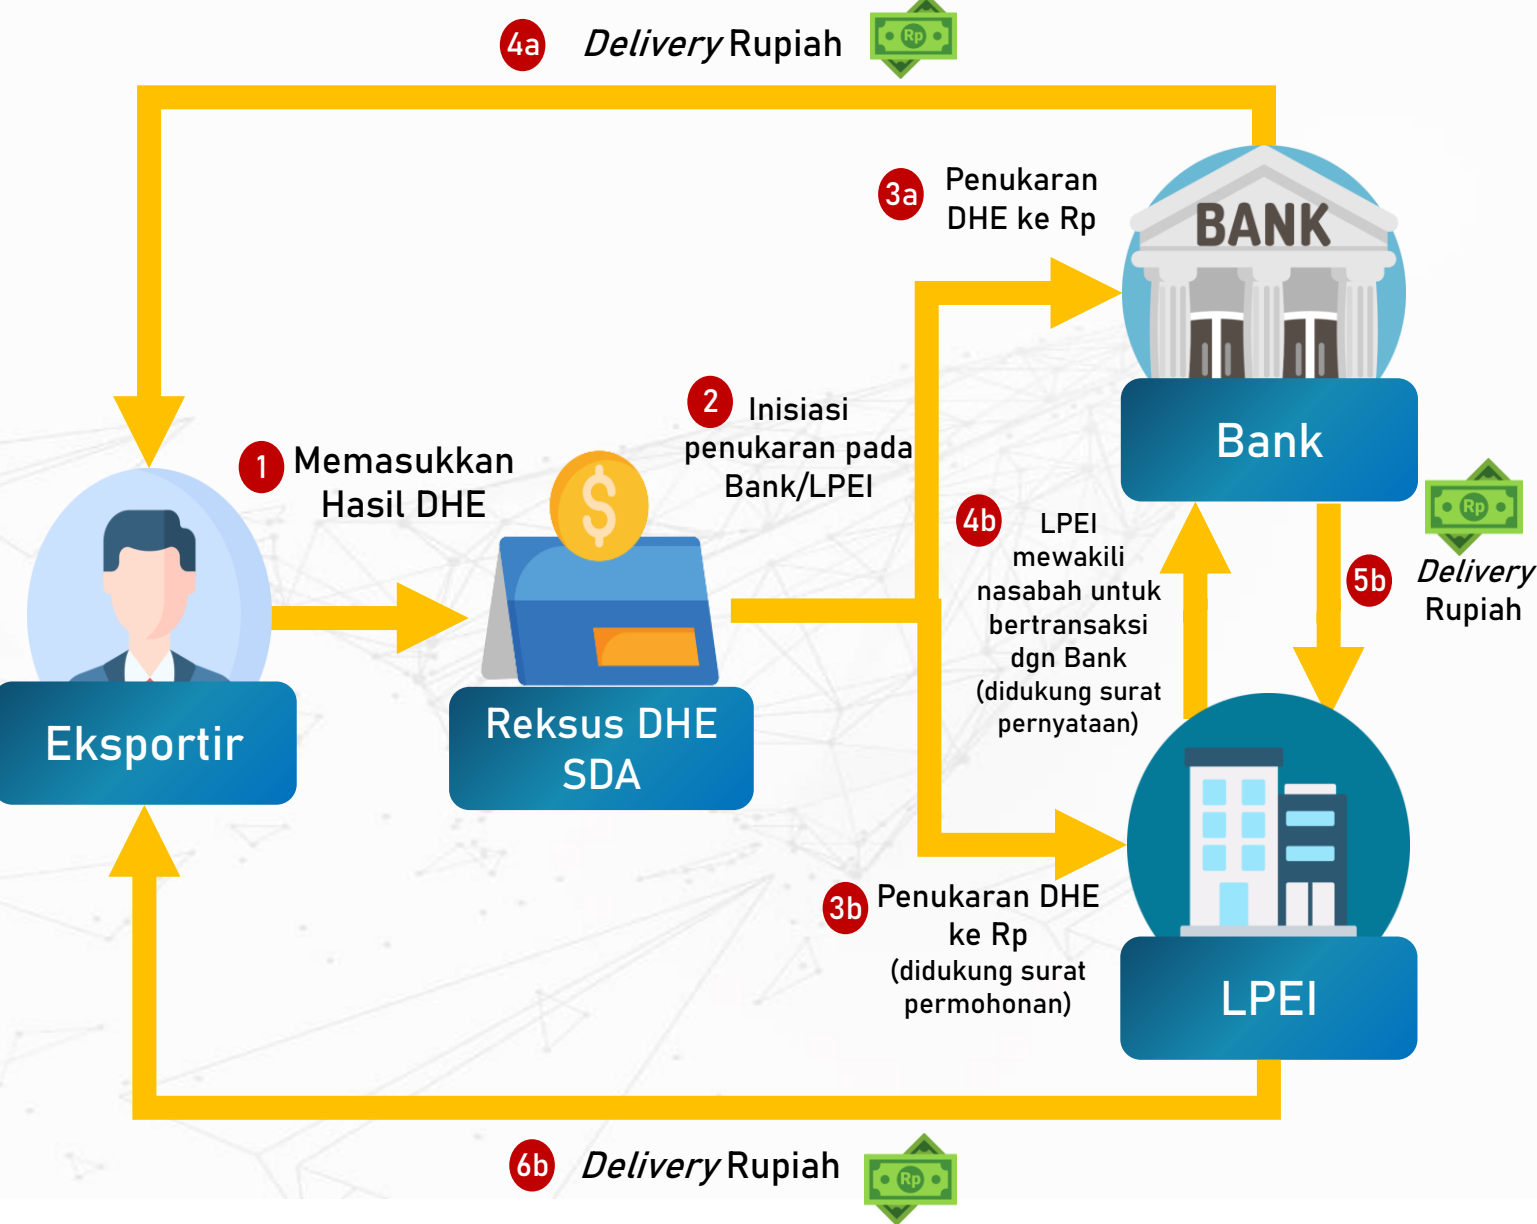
4a *Delivery* Rupiah Rp

3a Penukaran DHE ke Rp

BANK

Bank

2 Inisiasi penukaran pada Bank/LPEI

1 Memasukkan Hasil DHE

Eksportir

Reksus DHE SDA

4b LPEI mewakili nasabah untuk bertransaksi dgn Bank (didukung surat pernyataan)

Rp

5b *Delivery* Rupiah

3b Penukaran DHE ke Rp (didukung surat permohonan)

LPEI

6b *Delivery* Rupiah Rp